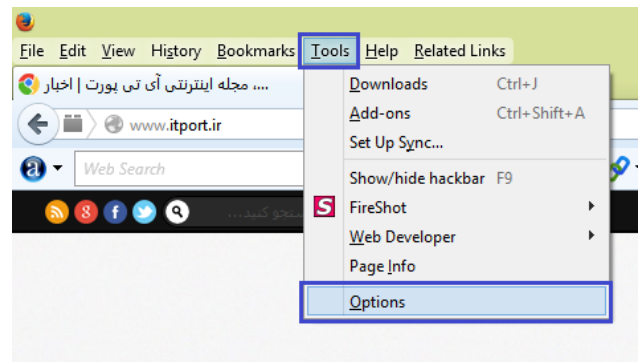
File Edit View History Bookmarks Tools Help Related Links

... مجله اینترنتی آی تی پورت | اخبار

www.itport.ir

Web Search

جستجو کنید...

Downloads Ctrl+J
Add-ons Ctrl+Shift+A
Set Up Sync...
Show/hide hackbar F9
FireShot
Web Developer
Page Info
Options